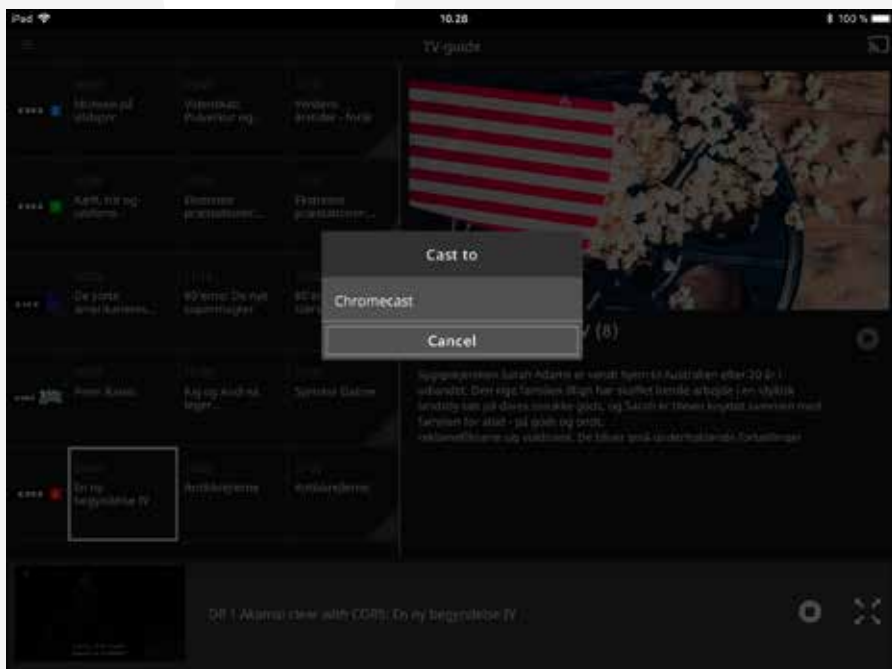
iPad
10.28
100 %
TV-guide

Mission på slidbjerr
Videnskab: Pulverkur og...
Verdens ærinder - forår

Kørt, hot og sjællere
Eksotiske pramstationer...
Eksotiske pramstationer...

De junke amerikanerne...
60'erne: De nye supermagter
60'erne

Prins Xavör
Kaj og Andrea leger...
Sjælden Gadow

En ny begyndelse IV
Antikkøbjerne
Antikkøbjerne

Cast to
Chromecast
Cancel

V (8)

Sygeplejersken Sarah Adams er vendt hjem til Australien efter 20 år i udlandet. Den rige familie Bligh har skaffet hende arbejde i en idyllisk landsby ved på deres smukke gods, og Sarah er blevet knyttet sammen med familien for altid - på godt og ondt.
reklamefilmene og voldsomt. De bliver også underholdende fortællinger

DR 1 Akamai clear with CORS: En ny begyndelse IV